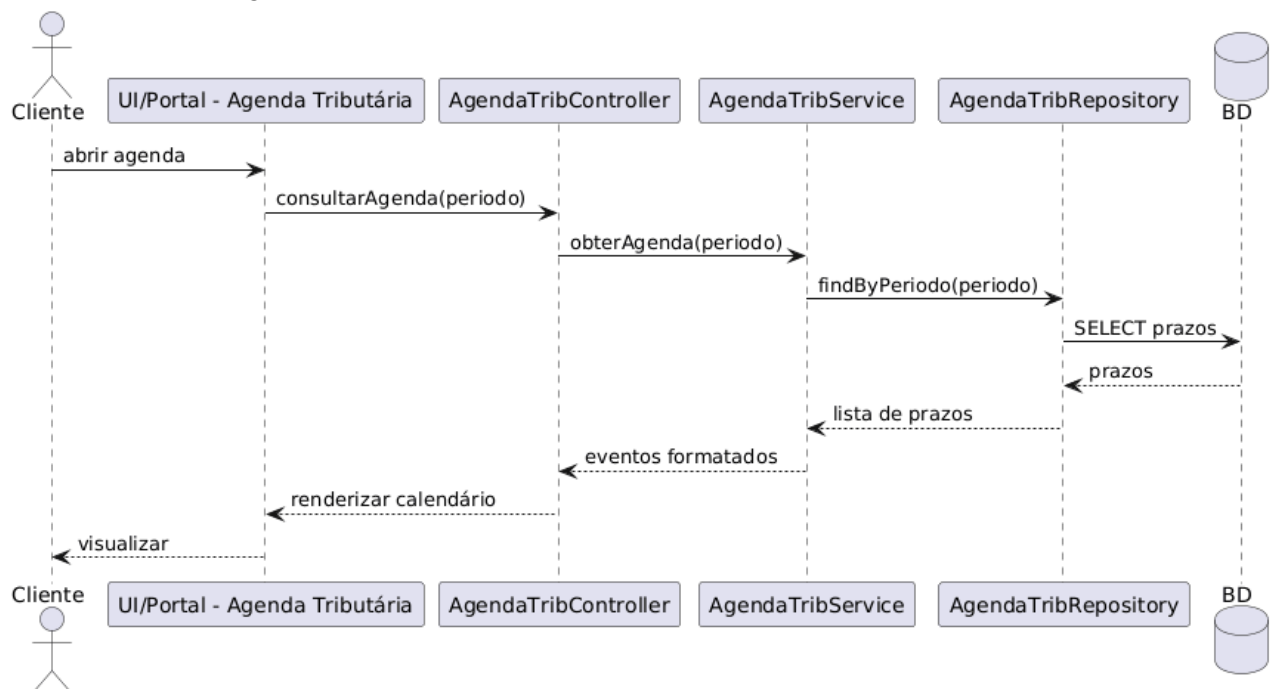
Cliente
UI/Portal - Agenda Tributária
AgendaTribController
AgendaTribService
AgendaTribRepository
BD

abrir agenda
consultarAgenda(periodo)
obterAgenda(periodo)
findByPeriodo(periodo)
SELECT prazos
prazos
lista de prazos
eventos formatados
renderizar calendário
visualizar

Cliente
UI/Portal - Agenda Tributária
AgendaTribController
AgendaTribService
AgendaTribRepository
BD